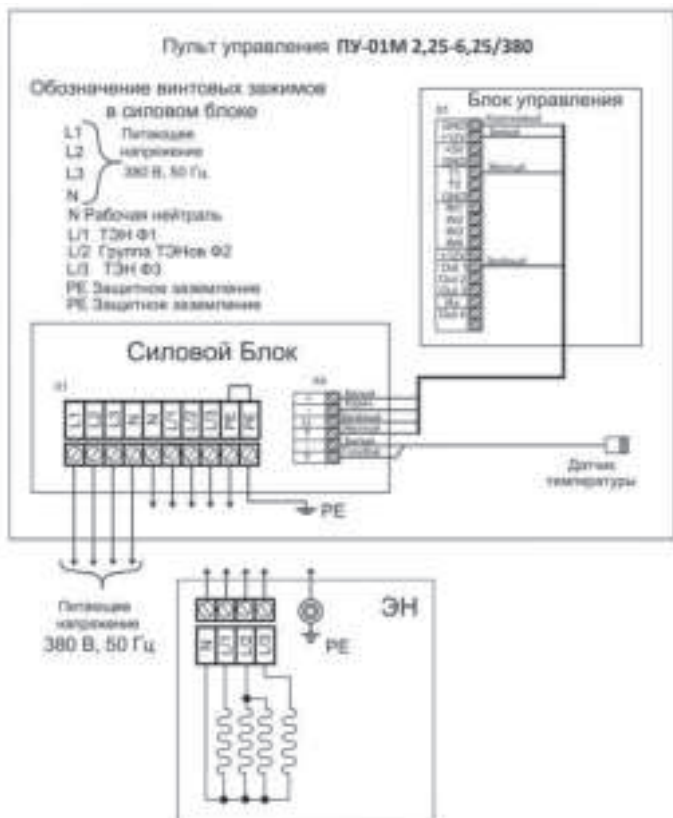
Пульт управления ПУ-01М 2,25-6,25/380

Обозначение винтовых зажимов в силовом блоке

L1
L2
L3
N

Питающее напряжение 380 В, 50 Гц

N Рабочая нейтраль
L/1 ТЭН Ф1
L/2 Группа ТЭНов Ф2
L/3 ТЭН Ф3
PE Защитное заземление
PE Защитное заземление

Блок управления

X1

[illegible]

Силовой Блок

X1

L1 L2 L3 N N L/1 L/2 L/3 PE PE

X4

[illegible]

Датчик температуры

PE

Питающее напряжение 380 В, 50 Гц

ЭН

PE